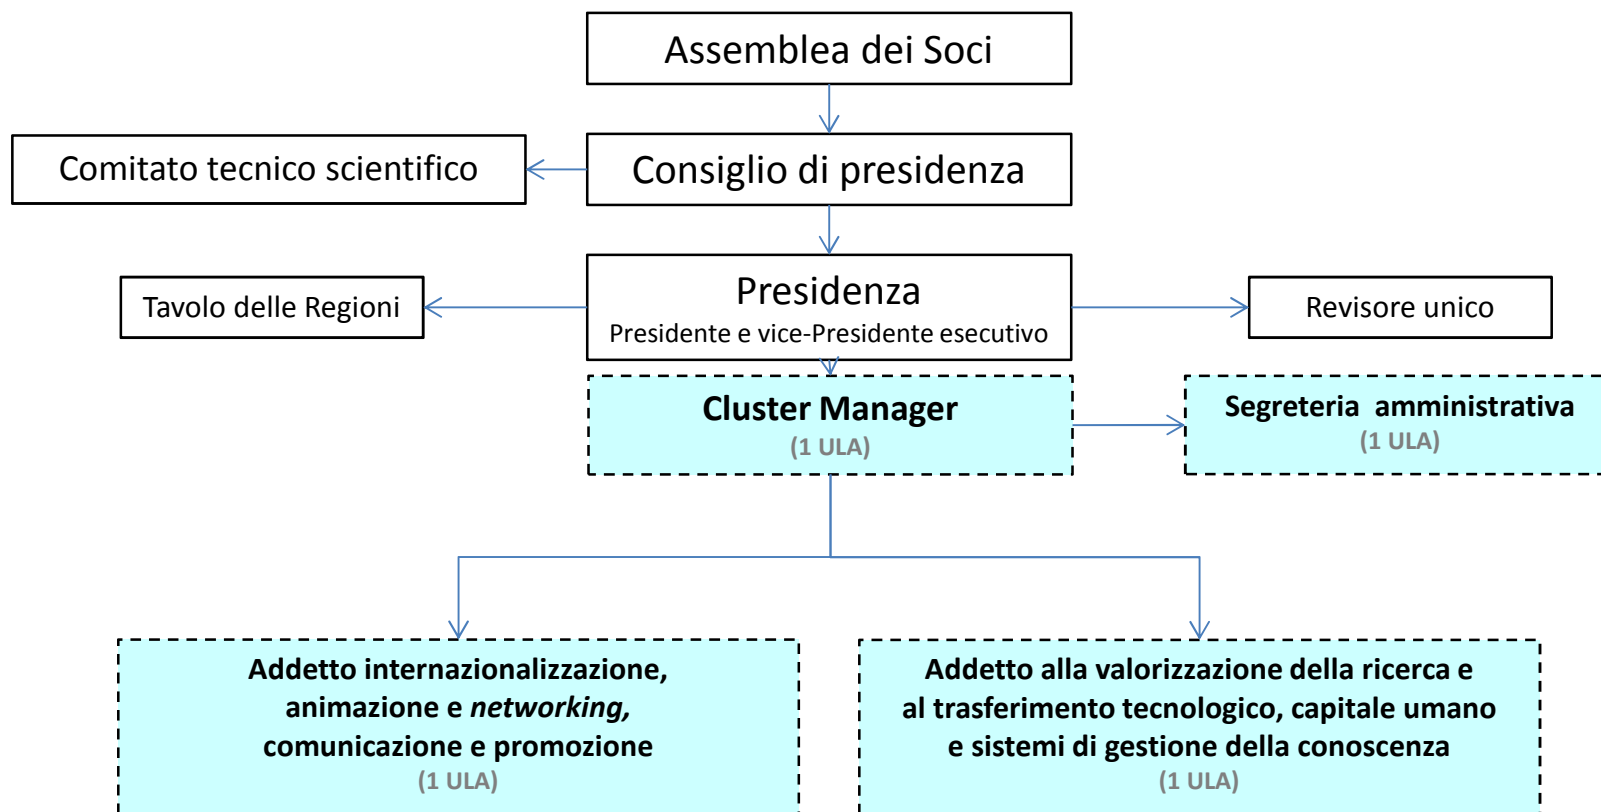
Assemblea dei Soci

Comitato tecnico scientifico

Consiglio di presidenza

Tavolo delle Regioni

Presidenza
Presidente e vice-Presidente esecutivo

Revisore unico

Cluster Manager
(1 ULA)

Segreteria amministrativa
(1 ULA)

Addetto internazionalizzazione, animazione e *networking,* comunicazione e promozione
(1 ULA)

Addetto alla valorizzazione della ricerca e al trasferimento tecnologico, capitale umano e sistemi di gestione della conoscenza
(1 ULA)